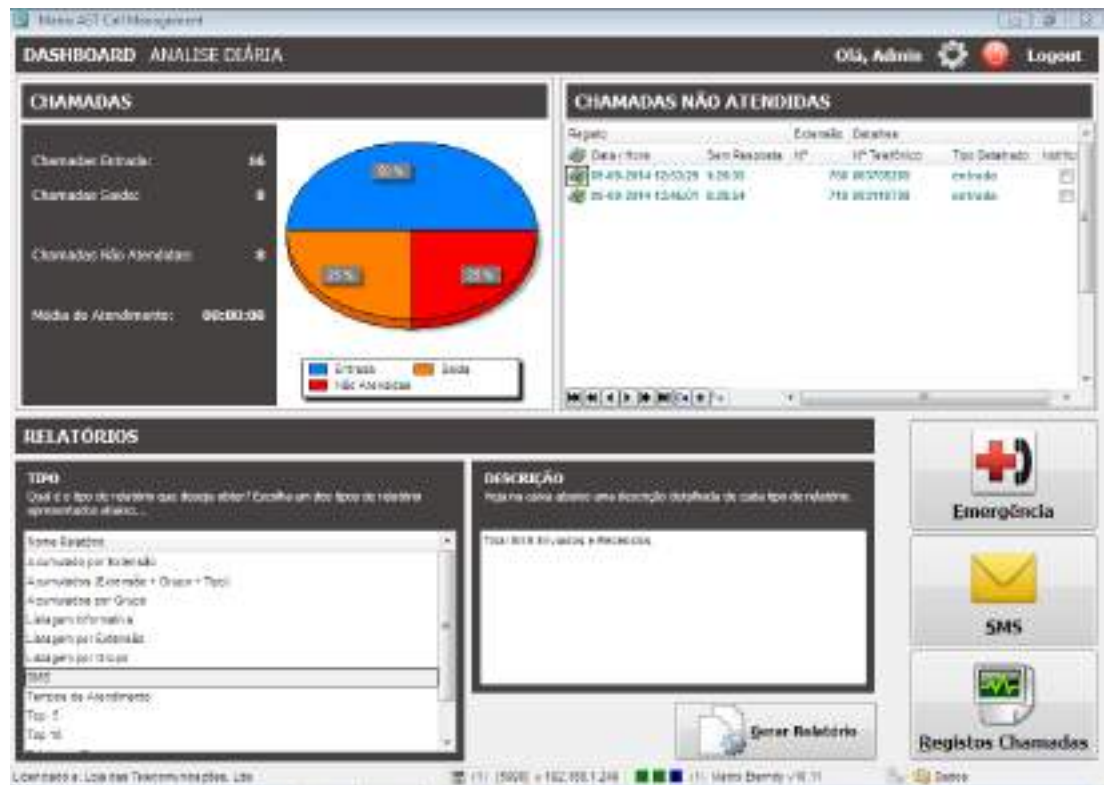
Matrix AST Call Management

DASHBOARD ANALISE DIÁRIA

Olá, Admin

Logout

CHAMADAS

Chamadas Entrada: 16

Chamadas Saída: 8

Chamadas Não Atendidas: 8

Média de Atendimento: 00:00:00

50 %

25 %

25 %

Entrada

Saída

Não Atendidas

CHAMADAS NÃO ATENDIDAS

| Registo | | Extensão | Detalhes | | |
|---|---|---|---|---|---|
| Data / Hora | Sem Resposta | Nº | Nº Telefónico | Tipo Detalhado | Notific |
| 05-05-2014 12:53:29 | 0:20:30 | | 750 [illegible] | entrada | |
| 05-05-2014 12:46:01 | 0:28:24 | | 710 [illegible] | entrada | |

RELATÓRIOS

TIPO

Qual é o tipo de relatório que deseja obter? Escolha um dos tipos de relatório apresentados abaixo...

Nome Relatório

Acumulado por Extensão

Acumulados (Extensão + Grupo + Tipo)

Acumulados por Grupo

Listagem Informativa

Listagem por Extensão

Listagem por Grupo

SMS

Tempos de Atendimento

Top 5

Top 10

DESCRIÇÃO

Veja na caixa abaixo uma descrição detalhada de cada tipo de relatório.

Total SMS Enviadas e Recebidas

Gerar Relatório

Emergência

SMS

Registos Chamadas

Licenciado a: Loja das Telecomunicações, Lda

(1) [5000] » 192.168.1.246

(1) Matrix Eternity V16.11

Dados